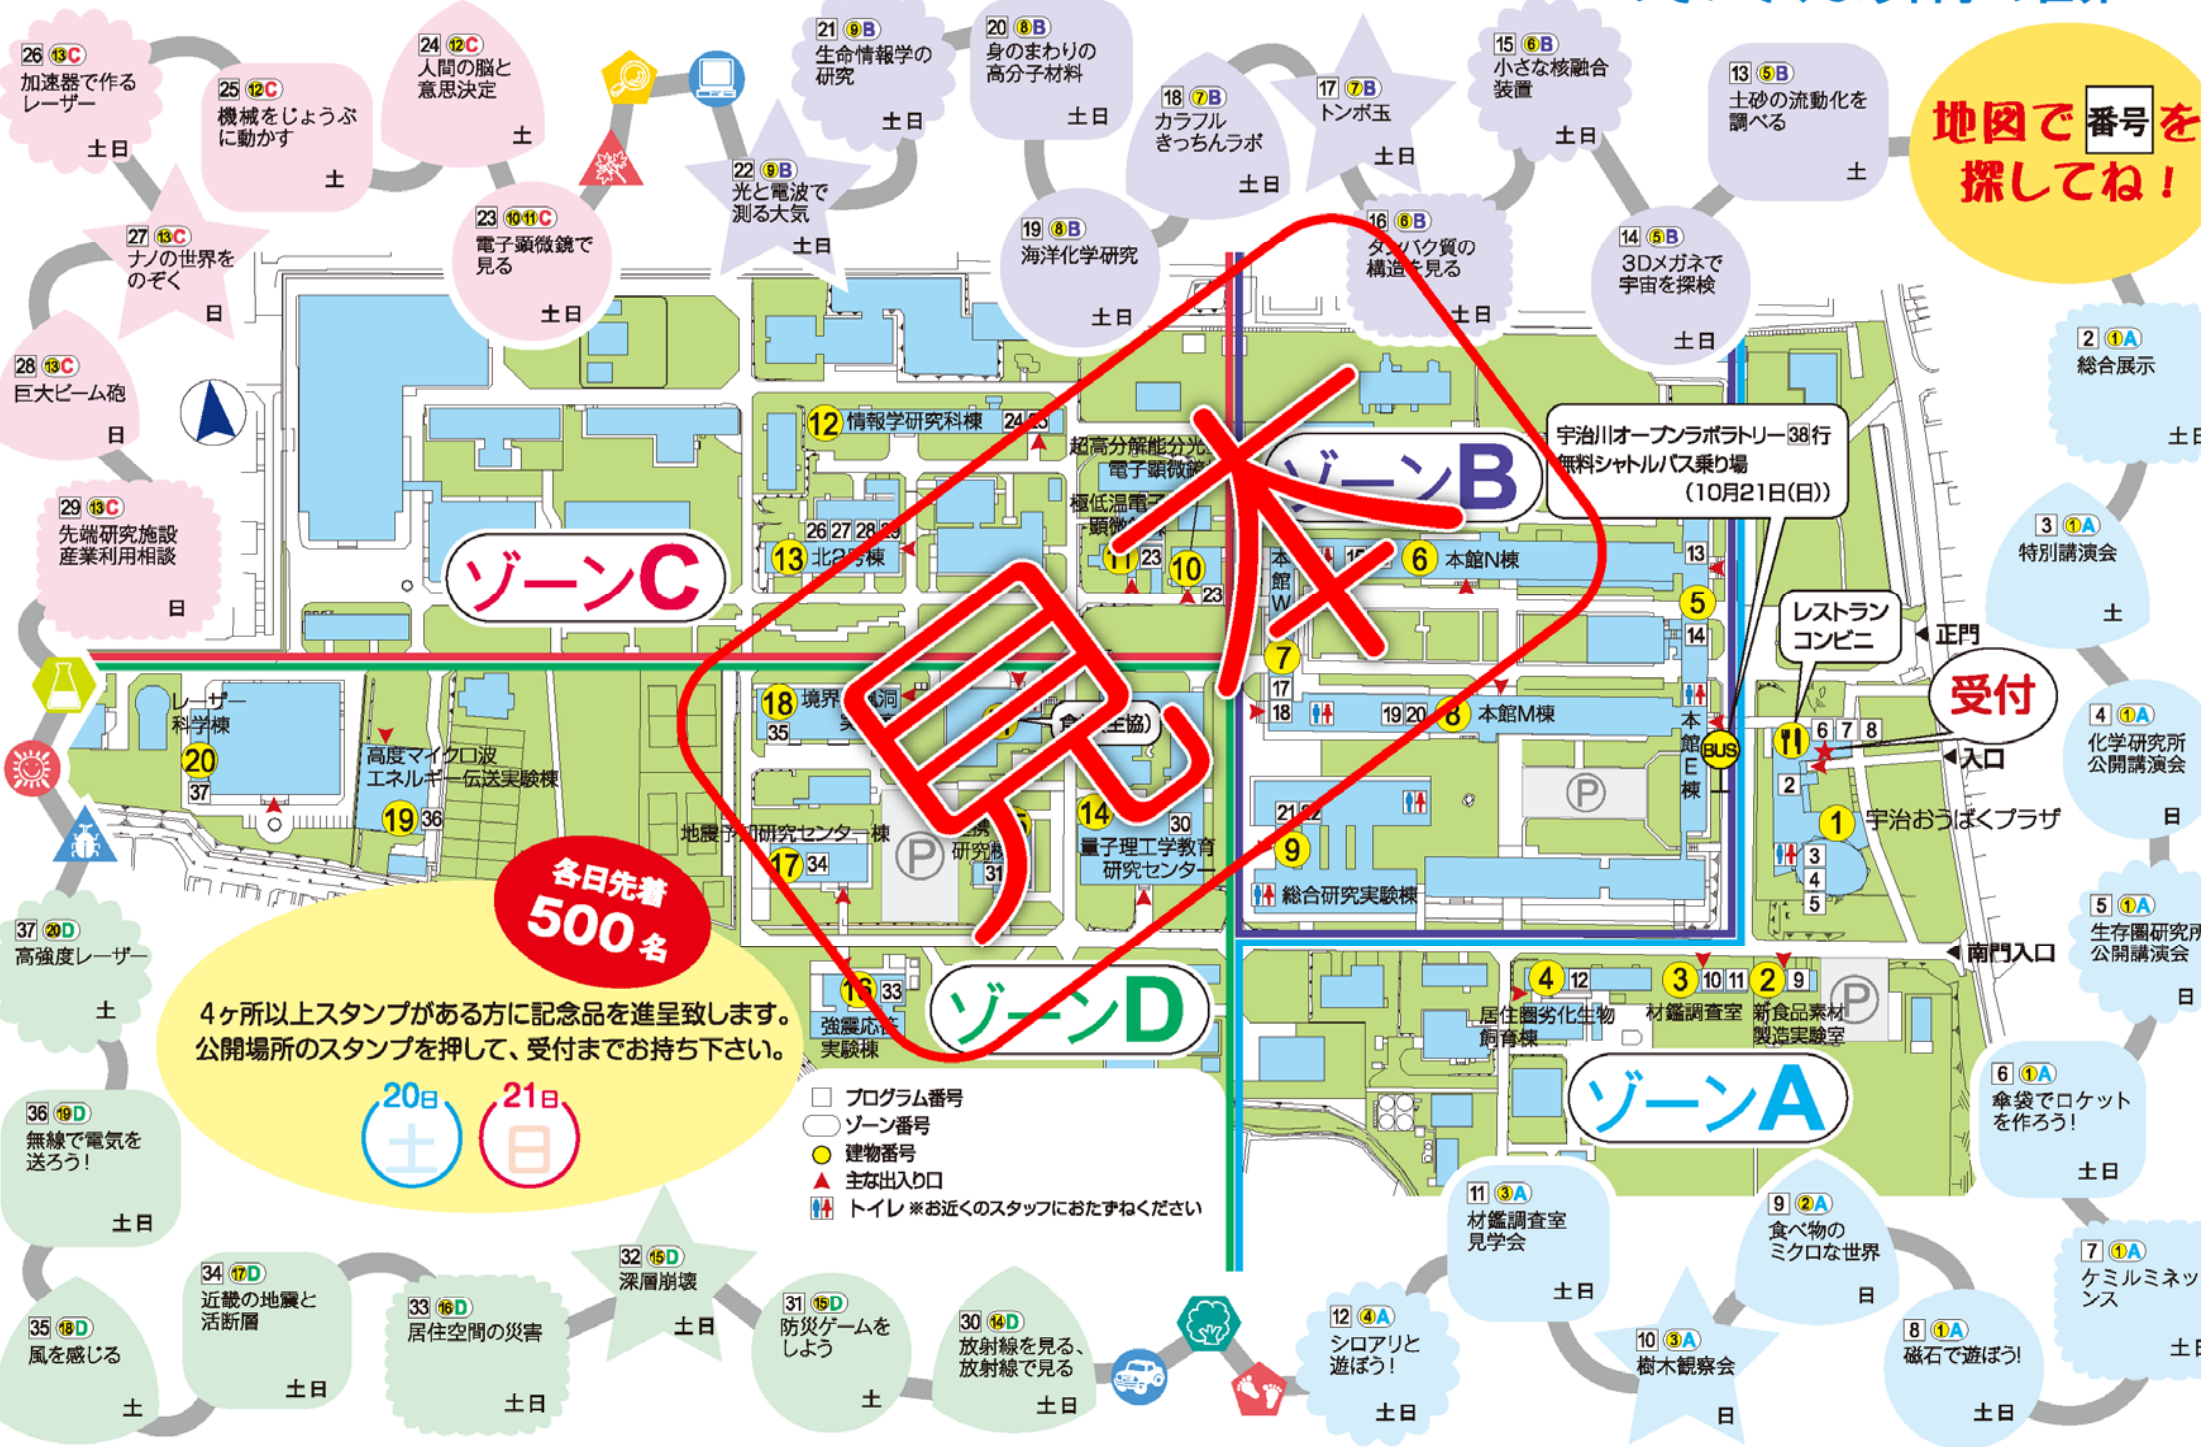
地図で番号を探してね！

26 13C 加速器で作るレーザー 土日
25 12C 機械をじょうぶに動かす 土
24 12C 人間の脳と意思決定 土
23 10 11C 電子顕微鏡で見る 土日
27 13C ナノの世界をのぞく 日
28 13C 巨大ビーム砲 日
29 13C 先端研究施設 産業利用相談 日
22 9B 光と電波で測る大気 土日
21 9B 生命情報学の研究 土日
20 8B 身のまわりの高分子材料 土日
19 8B 海洋化学研究 土日
18 7B カラフルきっちんラボ 土日
17 7B トンボ玉 土日
16 6B タンパク質の構造を見る 土日
15 6B 小さな核融合装置 土日
14 5B 3Dメガネで宇宙を探検 土日
13 5B 土砂の流動化を調べる 土
2 1A 総合展示 土日
3 1A 特別講演会 土
4 1A 化学研究所公開講演会 日
5 1A 生存圏研究所公開講演会 日
6 1A 傘袋でロケットを作ろう！ 土日
7 1A ケミルミネッセンス 土
8 1A 磁石で遊ぼう！ 土日
9 2A 食べ物のミクロな世界 日
10 3A 樹木観察会 日
11 3A 材鑑調査室見学会 土日
12 4A シロアリと遊ぼう！ 土日
30 14D 放射線を見る、放射線で見る 土日
31 15D 防災ゲームをしよう 土
32 15D 深層崩壊 土日
33 16D 居住空間の災害 土日
34 17D 近畿の地震と活断層 土日
35 18D 風を感じる 土
36 19D 無線で電気を送ろう！ 土日
37 20D 高強度レーザー 土

ゾーンA
ゾーンB
ゾーンC
ゾーンD

12 情報学研究科棟 24 25
超高分解能分光型電子顕微鏡
極低温電子顕微鏡
13 北2号棟 26 27 28 29
11 23 10 23
本館W
6 本館N棟 15
5 13 14
7 17 18
8 本館M棟 19 20
本館E棟 BUS
宇治川オープンラボラトリー38行 無料シャトルバス乗り場（10月21日(日)）
レストラン コンビニ
正門
受付
入口
6 7 8
2
1 宇治おうばくプラザ
3 4 5
南門入口
21 22 9 総合研究実験棟
P
レーザー科学棟 20 37
高度マイクロ波エネルギー伝送実験棟 19 36
18 境界層風洞実験室 35
食堂（生協）
地震予知研究センター棟 17 34
連携研究棟 31
14 量子理工学教育研究センター 30
16 33 強震応答実験棟
4 12 居住圏劣化生物飼育棟
3 10 11 材鑑調査室
2 9 新食品素材製造実験室

各日先着500名
4ヶ所以上スタンプがある方に記念品を進呈致します。
公開場所のスタンプを押して、受付までお持ち下さい。
20日 土
21日 日

プログラム番号
ゾーン番号
建物番号
主な出入り口
トイレ ※お近くのスタッフにおたずねください

見本